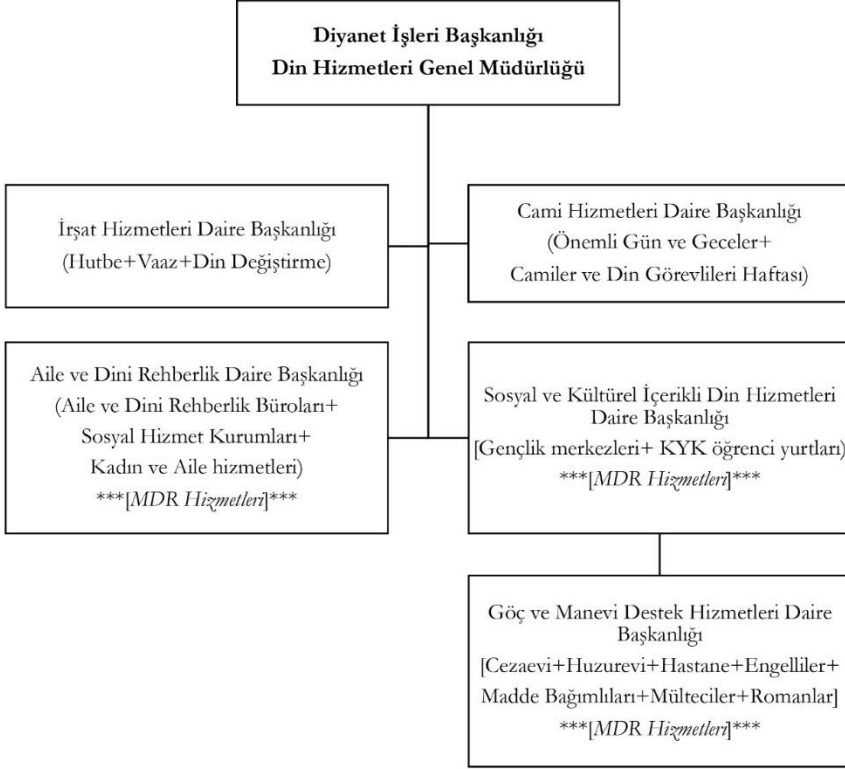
Diyanet İşleri Başkanlığı
Din Hizmetleri Genel Müdürlüğü

İrşat Hizmetleri Daire Başkanlığı
(Hutbe+Vaaz+Din Değiştirme)

Cami Hizmetleri Daire Başkanlığı
(Önemli Gün ve Geceler+
Camiler ve Din Görevlileri Haftası)

Aile ve Dini Rehberlik Daire Başkanlığı
(Aile ve Dini Rehberlik Büroları+
Sosyal Hizmet Kurumları+
Kadın ve Aile hizmetleri)
***[MDR Hizmetleri]***

Sosyal ve Kültürel İçerikli Din Hizmetleri Daire Başkanlığı
[Gençlik merkezleri+ KYK öğrenci yurtları)
***[MDR Hizmetleri]***

Göç ve Manevi Destek Hizmetleri Daire Başkanlığı
[Cezaevi+Huzurevi+Hastane+Engelliler+
Madde Bağımlıları+Mülteciler+Romanlar]
***[MDR Hizmetleri]***